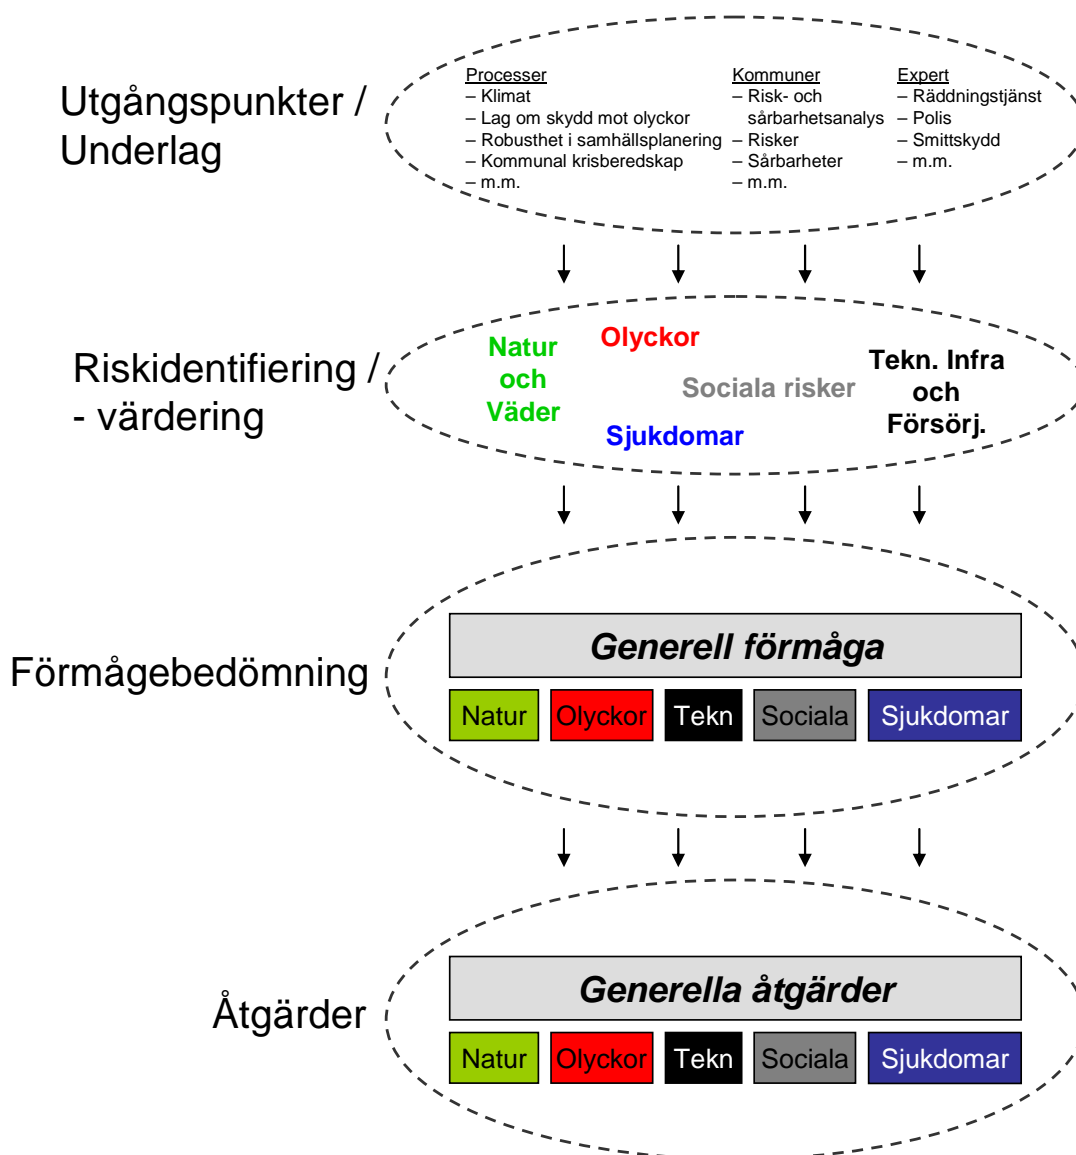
Utgångspunkter / Underlag

Processer
– Klimat
– Lag om skydd mot olyckor
– Robusthet i samhällsplanering
– Kommunal krisberedskap
– m.m.

Kommuner
– Risk- och sårbarhetsanalys
– Risker
– Sårbarheter
– m.m.

Expert
– Räddningstjänst
– Polis
– Smittskydd
– m.m.

Riskidentifiering / - värdering

Natur och Väder

Olyckor

Sociala risker

Tekn. Infra och Försörj.

Sjukdomar

Förmågebedömning

Generell förmåga

Natur | Olyckor | Tekn | Sociala | Sjukdomar

Åtgärder

Generella åtgärder

Natur | Olyckor | Tekn | Sociala | Sjukdomar